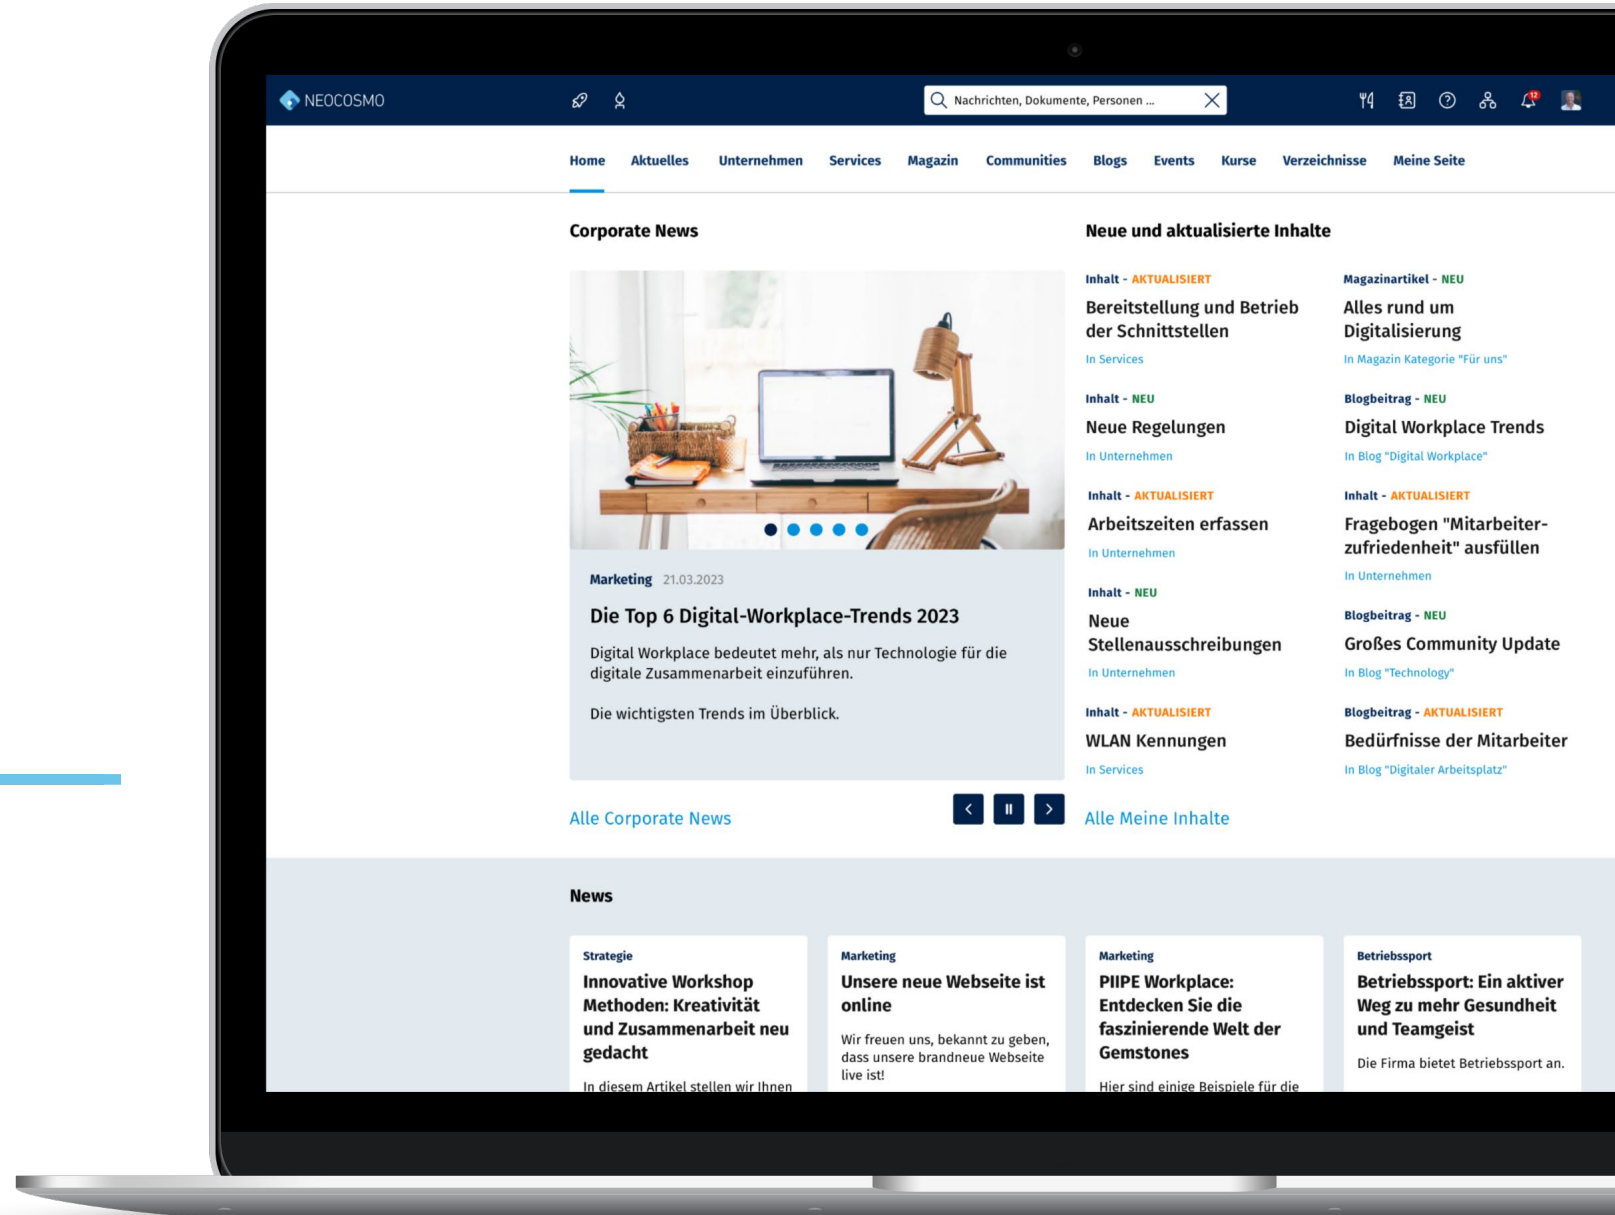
NEOCOSMO

Nachrichten, Dokumente, Personen ...

12

Home Aktuelles Unternehmen Services Magazin Communities Blogs Events Kurse Verzeichnisse Meine Seite

Corporate News

Marketing 21.03.2023

Die Top 6 Digital-Workplace-Trends 2023

Digital Workplace bedeutet mehr, als nur Technologie für die digitale Zusammenarbeit einzuführen.

Die wichtigsten Trends im Überblick.

Alle Corporate News

Neue und aktualisierte Inhalte

Inhalt - AKTUALISIERT
Bereitstellung und Betrieb der Schnittstellen
In Services

Magazinartikel - NEU
Alles rund um Digitalisierung
In Magazin Kategorie "Für uns"

Inhalt - NEU
Neue Regelungen
In Unternehmen

Blogbeitrag - NEU
Digital Workplace Trends
In Blog "Digital Workplace"

Inhalt - AKTUALISIERT
Arbeitszeiten erfassen
In Unternehmen

Inhalt - AKTUALISIERT
Fragebogen "Mitarbeiterzufriedenheit" ausfüllen
In Unternehmen

Inhalt - NEU
Neue Stellenausschreibungen
In Unternehmen

Blogbeitrag - NEU
Großes Community Update
In Blog "Technology"

Inhalt - AKTUALISIERT
WLAN Kennungen
In Services

Blogbeitrag - AKTUALISIERT
Bedürfnisse der Mitarbeiter
In Blog "Digitaler Arbeitsplatz"

Alle Meine Inhalte

News

Strategie
Innovative Workshop Methoden: Kreativität und Zusammenarbeit neu gedacht
In diesem Artikel stellen wir Ihnen

Marketing
Unsere neue Webseite ist online
Wir freuen uns, bekannt zu geben, dass unsere brandneue Webseite live ist!

Marketing
PIIPE Workplace: Entdecken Sie die faszinierende Welt der Gemstones
Hier sind einige Beispiele für die

Betriebssport
Betriebssport: Ein aktiver Weg zu mehr Gesundheit und Teamgeist
Die Firma bietet Betriebssport an.